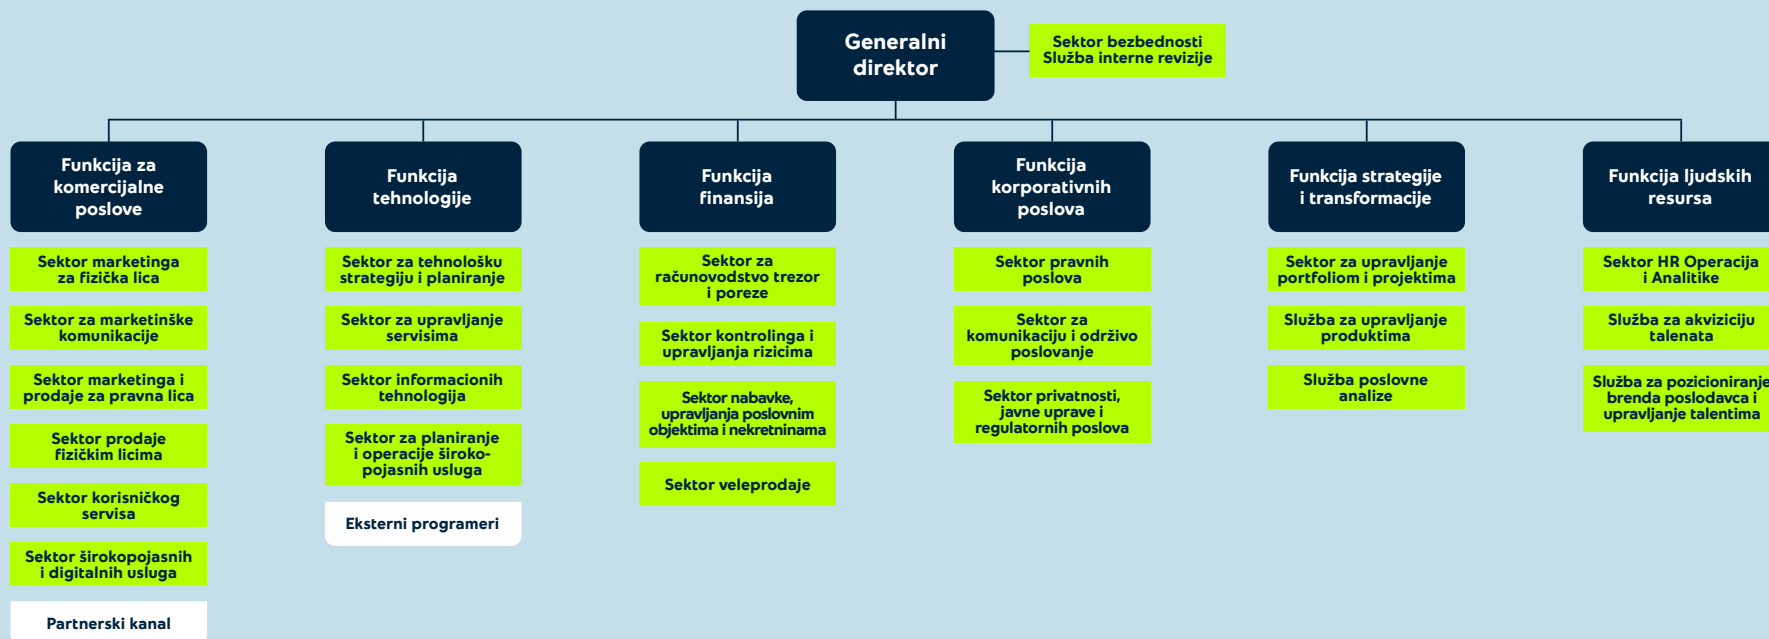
Generalni direktor

Sektor bezbednosti
Služba interne revizije

Funkcija za komercijalne poslove

Sektor marketinga za fizička lica

Sektor za marketinške komunikacije

Sektor marketinga i prodaje za pravna lica

Sektor prodaje fizičkim licima

Sektor korisničkog servisa

Sektor širokopojasnih i digitalnih usluga

Partnerski kanal

Funkcija tehnologije

Sektor za tehnološku strategiju i planiranje

Sektor za upravljanje servisima

Sektor informacionih tehnologija

Sektor za planiranje i operacije širokopojasnih usluga

Eksterni programeri

Funkcija finansija

Sektor za računovodstvo trezor i poreze

Sektor kontrolinga i upravljanja rizicima

Sektor nabavke, upravljanja poslovnim objektima i nekretninama

Sektor veleprodaje

Funkcija korporativnih poslova

Sektor pravnih poslova

Sektor za komunikaciju i održivo poslovanje

Sektor privatnosti, javne uprave i regulatornih poslova

Funkcija strategije i transformacije

Sektor za upravljanje portfoliom i projektima

Služba za upravljanje produktima

Služba poslovne analize

Funkcija ljudskih resursa

Sektor HR Operacija i Analitike

Služba za akviziciju talenata

Služba za pozicioniranje brenda poslodavca i upravljanje talentima